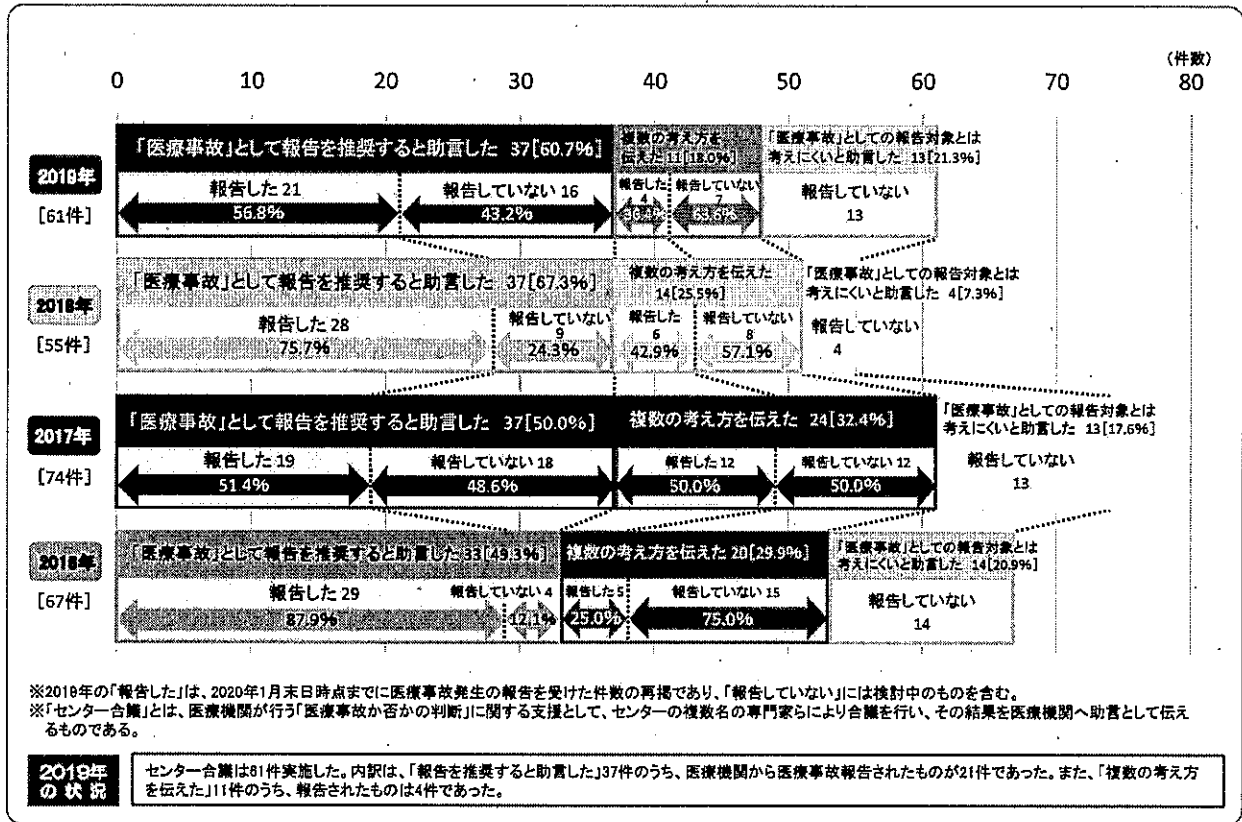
(件数)

0 10 20 30 40 50 60 70 80

2019年
[61件]

「医療事故」として報告を推奨すると助言した 37[60.7%]
報告した 21
56.8%
報告していない 16
43.2%
複数の考え方を伝えた 11[18.0%]
報告した 4
36.4%
報告していない 7
63.6%
「医療事故」としての報告対象とは考えにくいと助言した 13[21.3%]
報告していない
13

2018年
[55件]

「医療事故」として報告を推奨すると助言した 37[67.3%]
報告した 28
75.7%
報告していない 9
24.3%
複数の考え方を伝えた 14[25.5%]
報告した 6
42.9%
報告していない 8
57.1%
「医療事故」としての報告対象とは考えにくいと助言した 4[7.3%]
報告していない
4

2017年
[74件]

「医療事故」として報告を推奨すると助言した 37[50.0%]
報告した 19
51.4%
報告していない 18
48.6%
複数の考え方を伝えた 24[32.4%]
報告した 12
50.0%
報告していない 12
50.0%
「医療事故」としての報告対象とは考えにくいと助言した 13[17.6%]
報告していない
13

2016年
[67件]

「医療事故」として報告を推奨すると助言した 33[49.3%]
報告した 29
87.9%
報告していない 4
12.1%
複数の考え方を伝えた 20[29.9%]
報告した 5
25.0%
報告していない 15
75.0%
「医療事故」としての報告対象とは考えにくいと助言した 14[20.9%]
報告していない
14

※2019年の「報告した」は、2020年1月末日時点までに医療事故発生の報告を受けた件数の再掲であり、「報告していない」には検討中のものを含む。
※「センター合議」とは、医療機関が行う「医療事故か否かの判断」に関する支援として、センターの複数名の専門家らにより合議を行い、その結果を医療機関へ助言として伝えるものである。

2019年の状況

センター合議は61件実施した。内訳は、「報告を推奨すると助言した」37件のうち、医療機関から医療事故報告されたものが21件であった。また、「複数の考え方を伝えた」11件のうち、報告されたものは4件であった。